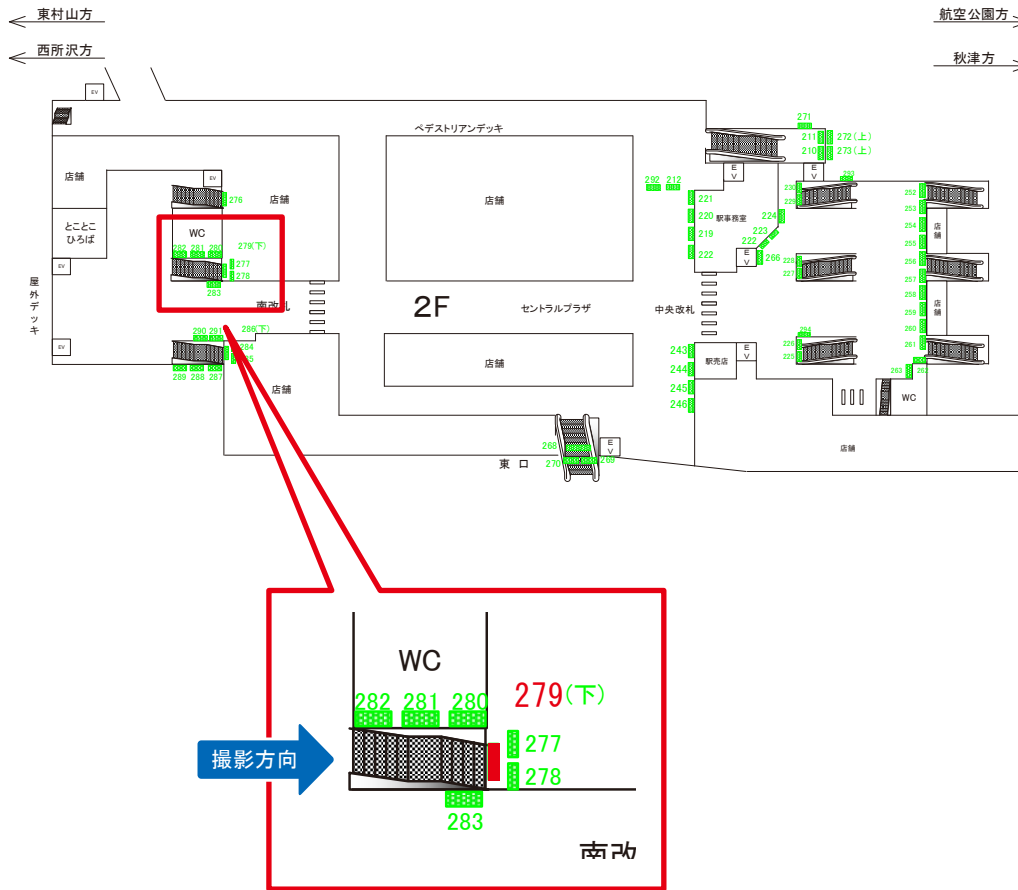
東村山方

西所沢方

航空公園方

秋津方

EV

店舗

とことこ
ひろば

EV

屋外デッキ

EV

EV

276

店舗

WC

282 281 280

279(下)

277

278

283

南改札

290 291

288(下)

284

285

289 288 287

店舗

ペデストリアンデッキ

店舗

2F

セントラルプラザ

店舗

東口

268

270

269

EV

292 212

221

220

219

222

駅事務室

224

223

222

EV

266

中央改札

243

244

245

246

駅売店

EV

271

211

210

272(上)

273(上)

EV

230

229

232

228

227

226

225

224

252

253

254

255

256

257

258

259

260

261

店舗

店舗

263

262

WC

店舗

WC

282 281 280

279(下)

撮影方向

277

278

283

南改